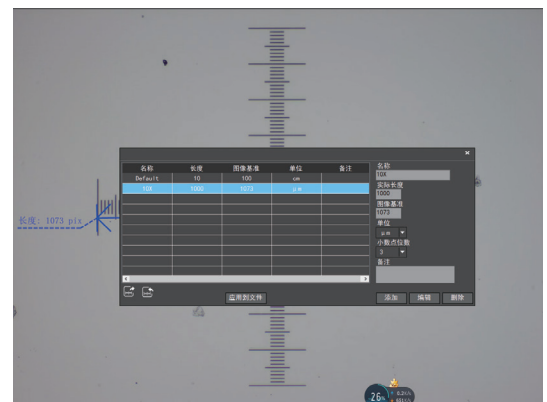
长度: 1073 pix

| 名称 | 长度 | 图像基准 | 单位 | 备注 |
|---|---|---|---|---|
| Default | 10 | 100 | um | |
| 10X | 1000 | 1073 | μm | |

名称
10X
实际长度
1000
图像基准
1073
单位
μm
小数点位数
3
备注

应用到文件
添加
编辑
删除

×

26%